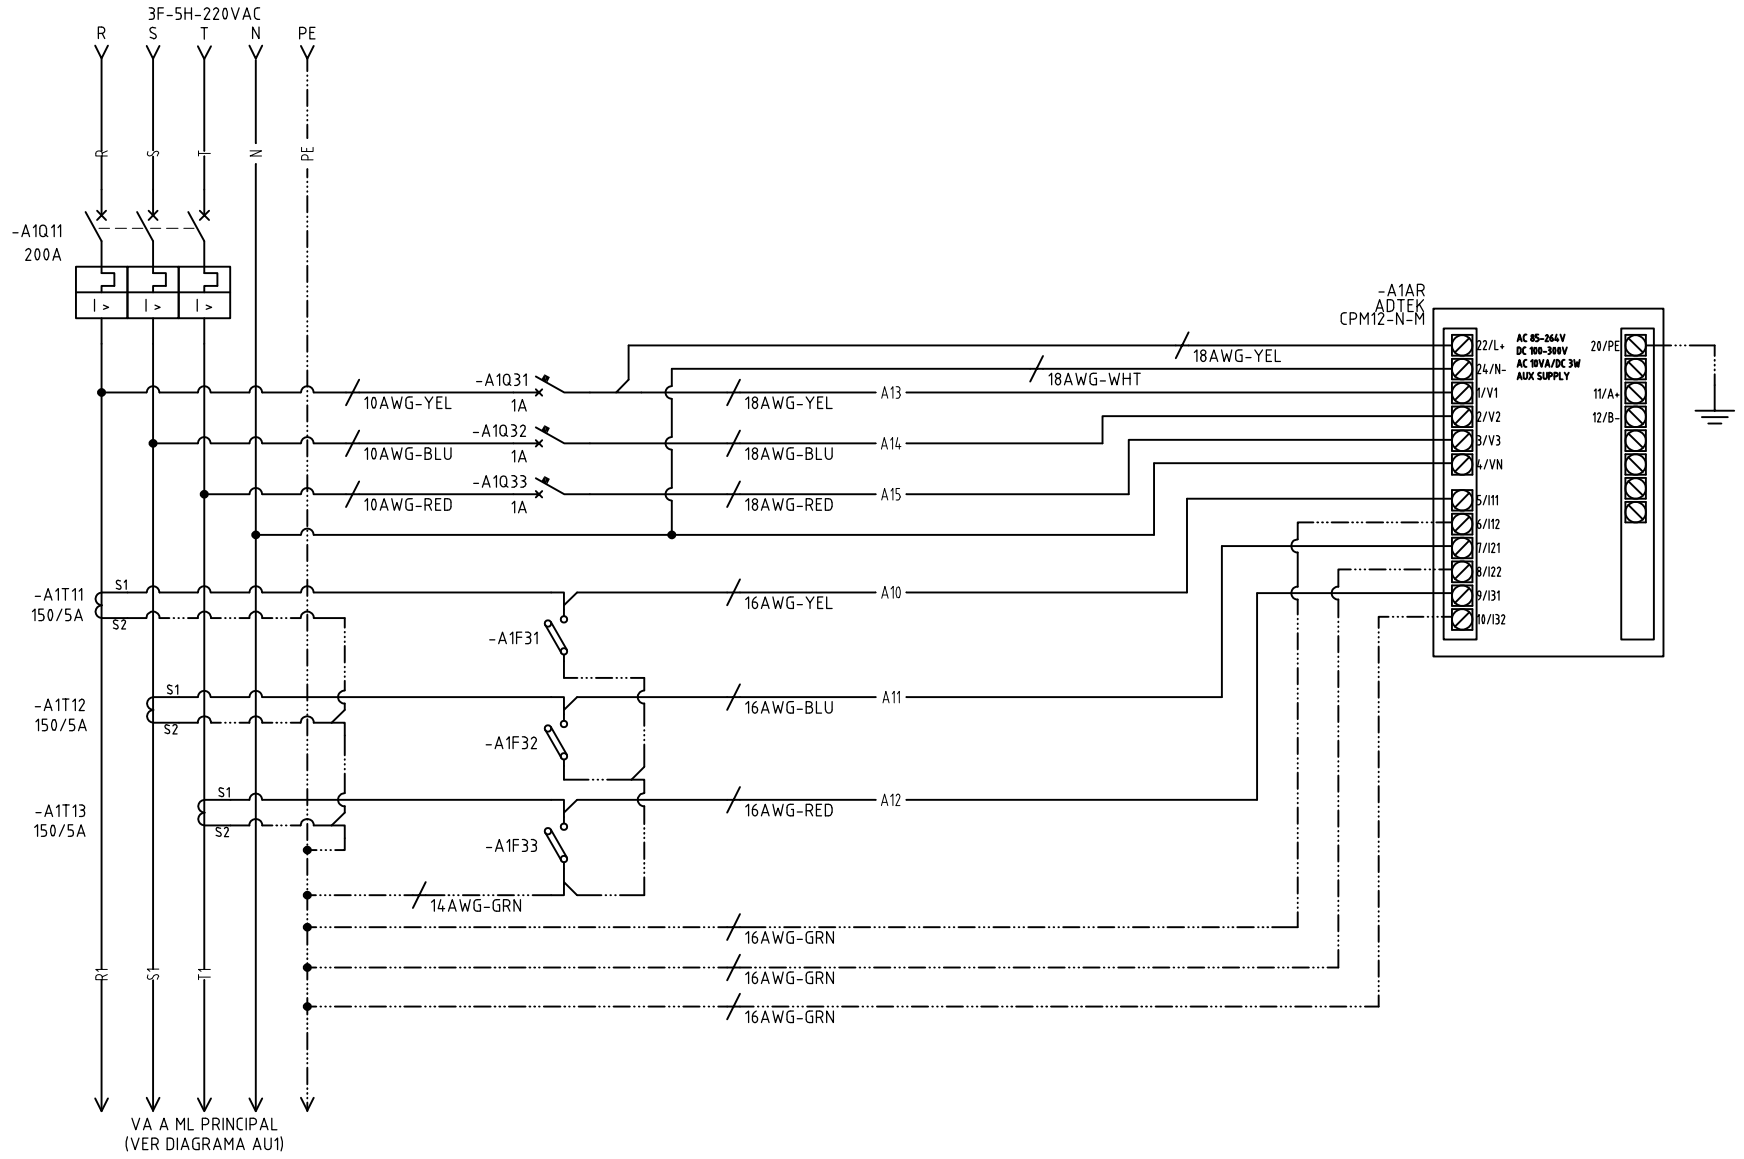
3F-5H-220VAC
R S T N PE

R S T N PE

-A1Q11
200A

I > I > I >

-A1AR
ADTEK
CPM12-N-M

18AWG-YEL
18AWG-WHT

-A1Q31
10AWG-YEL 1A 18AWG-YEL A13
-A1Q32
10AWG-BLU 1A 18AWG-BLU A14
-A1Q33
10AWG-RED 1A 18AWG-RED A15

22/L+
24/N-
1/V1
2/V2
3/V3
4/VN
5/I11
6/I12
7/I21
8/I22
9/I31
10/I32

AC 85-264V
DC 100-300V
AC 10VA/DC 3W
AUX SUPPLY

20/PE
11/A+
12/B-

-A1T11
150/5A
S1
S2
16AWG-YEL A10
-A1F31

-A1T12
150/5A
S1
S2
16AWG-BLU A11
-A1F32

-A1T13
150/5A
S1
S2
16AWG-RED A12
-A1F33

14AWG-GRN
16AWG-GRN
16AWG-GRN
16AWG-GRN

R1 S1 T1

VA A ML PRINCIPAL
(VER DIAGRAMA AU1)